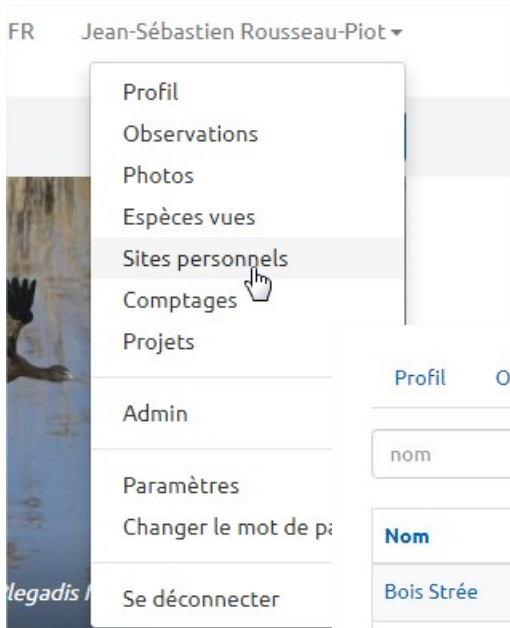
FR Jean-Sébastien Rousseau-Piot

Profil
Observations
Photos
Espèces vues
Sites personnels
Comptages
Projets

Admin

Paramètres
Changer le mot de pa

Se déconnecter

Profil O

nom

Nom

Bois Strée

legadis f